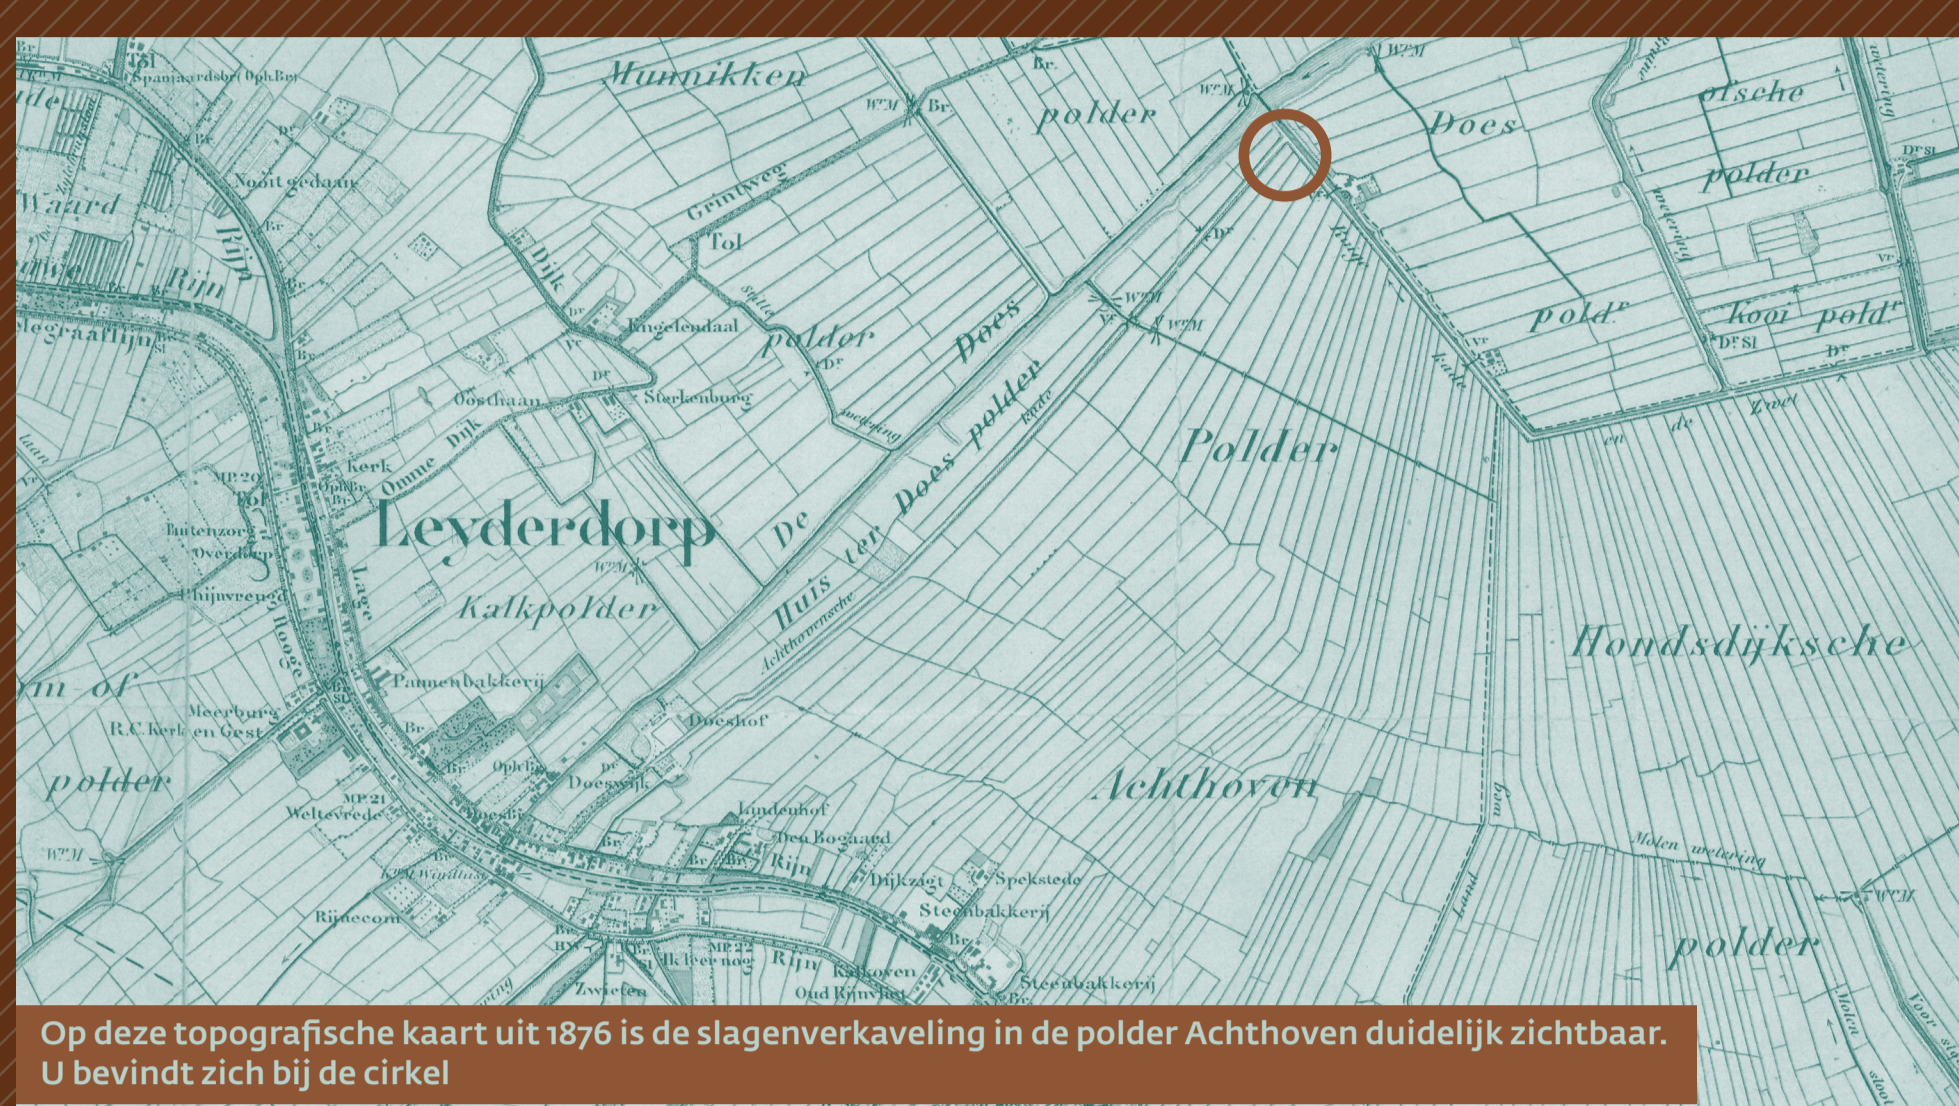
Munnikken polder
Does
olsche polder
Tol
Spanjaardsbr. Oph.Br.
Nooit gedaan
Waard
Rijn
Rijn
Grintweg
Tol
Dijk
Engelendaal
Sterkenburg
Oosthaan
Omme Dijk
Kerk
polder
Does
De Huis ter Does polder
Polder
pold$^{r}$
Kooi pold$^{r}$
Zwet
Leyderdorp
Kalkpolder
Buitenzorg
Overdorp
Rhijnvreugd
Lage
Hooge
Pannenbakkerij
Achthovensche
Hondsdijksche
Meerburg
R.C.Kerk en Gest
polder
Doeshof
Doeswijk
Achthoven
Weltevrede
Lindenhof
Den Bogaard
Rijn
Dijkzigt
Spekstede
Steenbakkerij
Rijnecom
Windlust
Rijn
Kalkoven
Oud Rijnzigt
Steenbakkerij
Zwieten
Molen wetering
Land
polder
Molen
W.M.
Op deze topografische kaart uit 1876 is de slagenverkaveling in de polder Achthoven duidelijk zichtbaar. U bevindt zich bij de cirkel